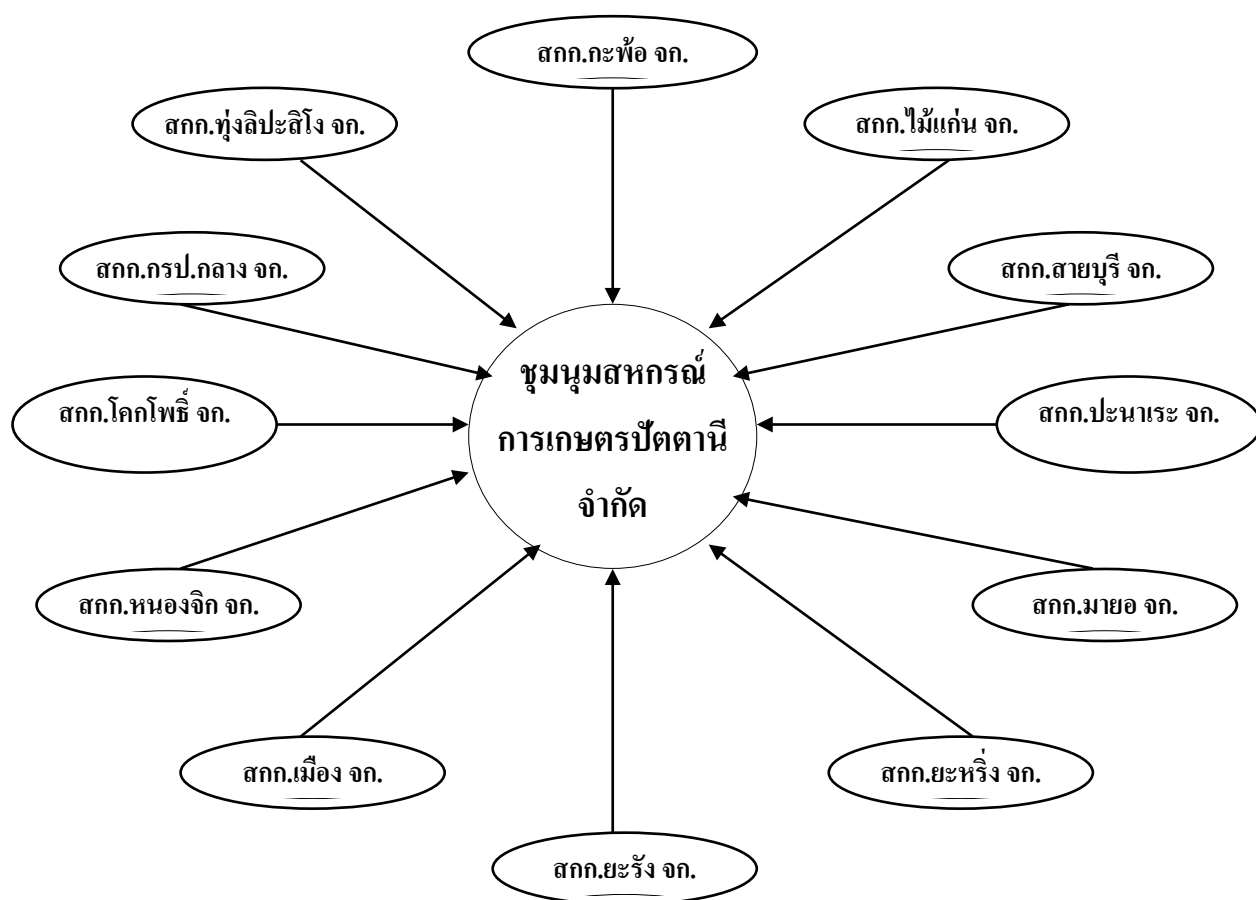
สกก.กะพ้อ จก.

สกก.ทุ่งลิปะสิโง จก.

สกก.ไม้แก่น จก.

สกก.กรป.กลาง จก.

สกก.สายบุรี จก.

ชุมนุมสหกรณ์การเกษตรปัตตานีจำกัด

สกก.โคกโพธิ์ จก.

สกก.ปะนาเระ จก.

สกก.หนองจิก จก.

สกก.มายอ จก.

สกก.เมือง จก.

สกก.ยะหริ่ง จก.

สกก.ยะรัง จก.